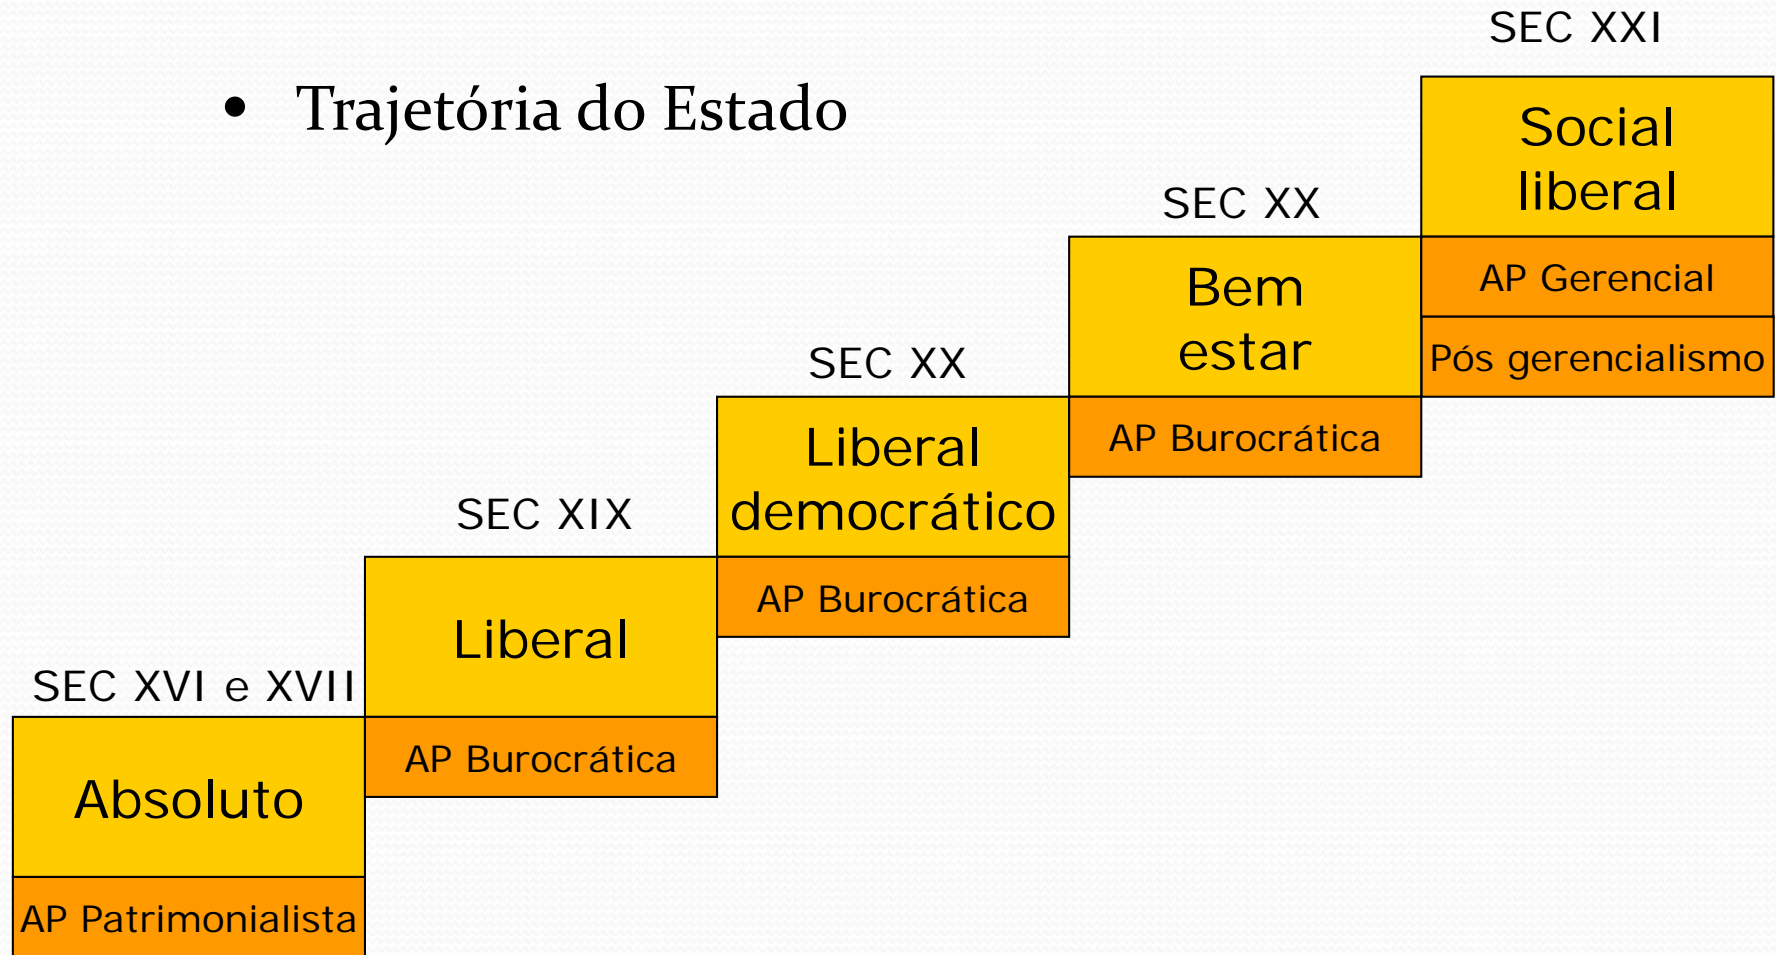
• Trajetória do Estado

SEC XVI e XVII

Absoluto

AP Patrimonialista

SEC XIX

Liberal

AP Burocrática

SEC XX

Liberal democrático

AP Burocrática

SEC XX

Bem estar

AP Burocrática

SEC XXI

Social liberal

AP Gerencial

Pós gerencialismo